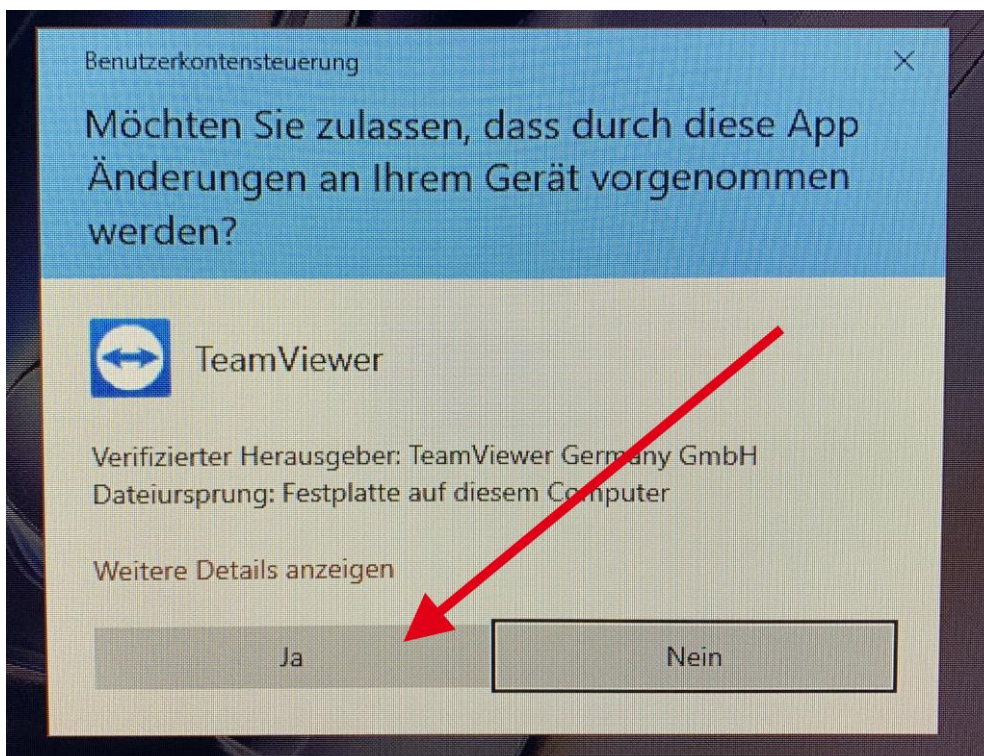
Benutzerkontensteuerung

×

Möchten Sie zulassen, dass durch diese App Änderungen an Ihrem Gerät vorgenommen werden?

TeamViewer

Verifizierter Herausgeber: TeamViewer Germany GmbH
Dateiursprung: Festplatte auf diesem Computer

Weitere Details anzeigen

Ja

Nein